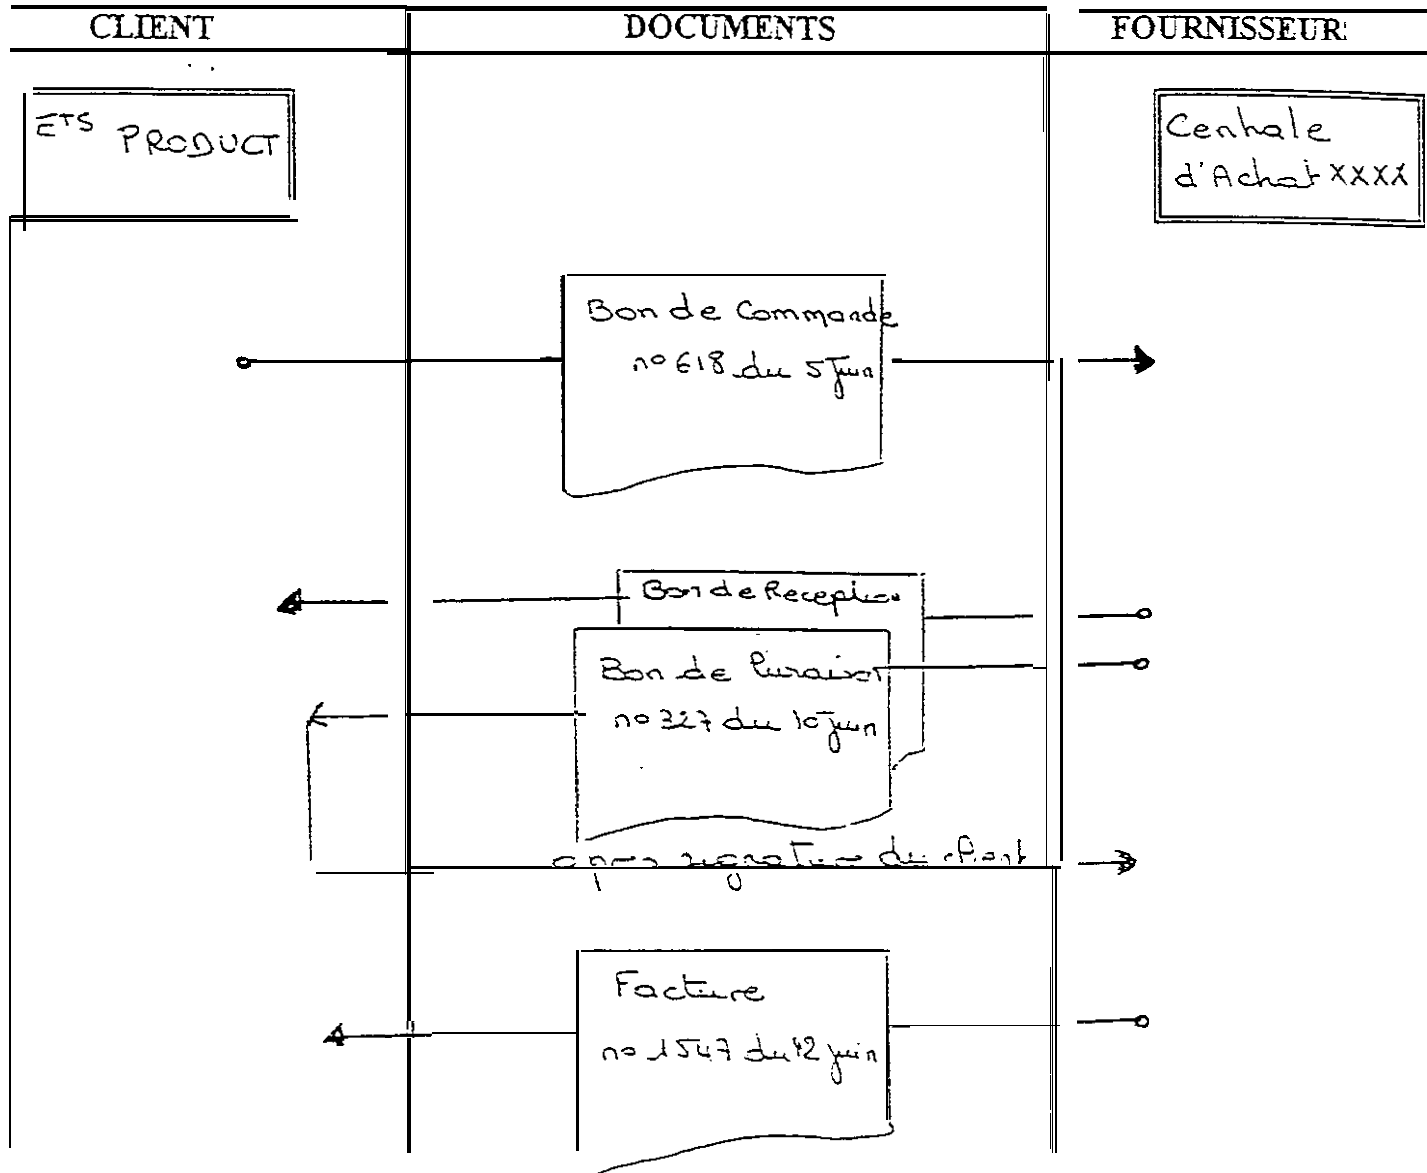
| CLIENT | DOCUMENTS | FOURNISSEUR |
|---|---|---|

ETS PRODUCT

Centrale d'Achat XXXX

Bon de Commande
n° 618 du 5 Juin

Bon de Reception

Bon de livraison
n° 327 du 10 Juin

après signature du client

Facture
n° 1547 du 12 juin